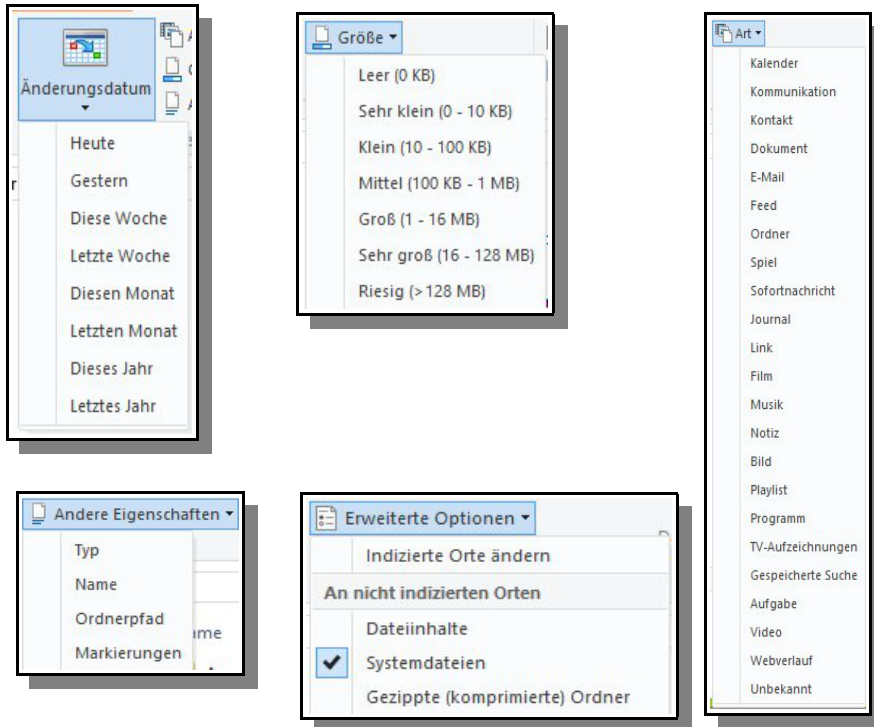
Änderungsdatum

Heute
Gestern
Diese Woche
Letzte Woche
Diesen Monat
Letzten Monat
Dieses Jahr
Letztes Jahr

Größe

Leer (0 KB)
Sehr klein (0 - 10 KB)
Klein (10 - 100 KB)
Mittel (100 KB - 1 MB)
Groß (1 - 16 MB)
Sehr groß (16 - 128 MB)
Riesig (> 128 MB)

Art

Kalender
Kommunikation
Kontakt
Dokument
E-Mail
Feed
Ordner
Spiel
Sofortnachricht
Journal
Link
Film
Musik
Notiz
Bild
Playlist
Programm
TV-Aufzeichnungen
Gespeicherte Suche
Aufgabe
Video
Webverlauf
Unbekannt

Andere Eigenschaften

Typ
Name
Ordnerpfad
Markierungen

Erweiterte Optionen

Indizierte Orte ändern
An nicht indizierten Orten
Dateiinhalte
Systemdateien
Gezippte (komprimierte) Ordner